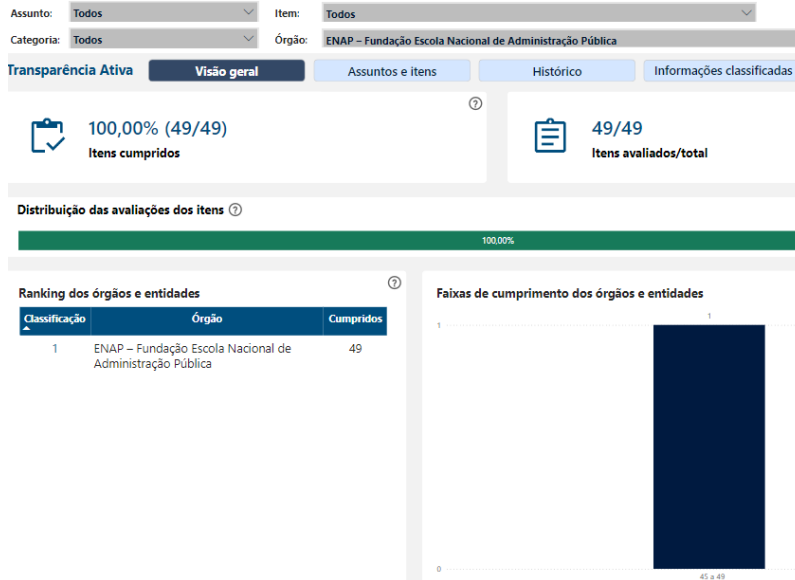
Assunto: Todos
Item: Todos
Categoria: Todos
Órgão: ENAP – Fundação Escola Nacional de Administração Pública

Transparência Ativa
Visão geral
Assuntos e itens
Histórico
Informações classificadas

100,00% (49/49)
Itens cumpridos

49/49
Itens avaliados/total

Distribuição das avaliações dos itens

100,00%

Ranking dos órgãos e entidades

| Classificação | Órgão | Cumpridos |
|---|---|---|
| 1 | ENAP – Fundação Escola Nacional de Administração Pública | 49 |

Faixas de cumprimento dos órgãos e entidades

1
1
0
45 a 49